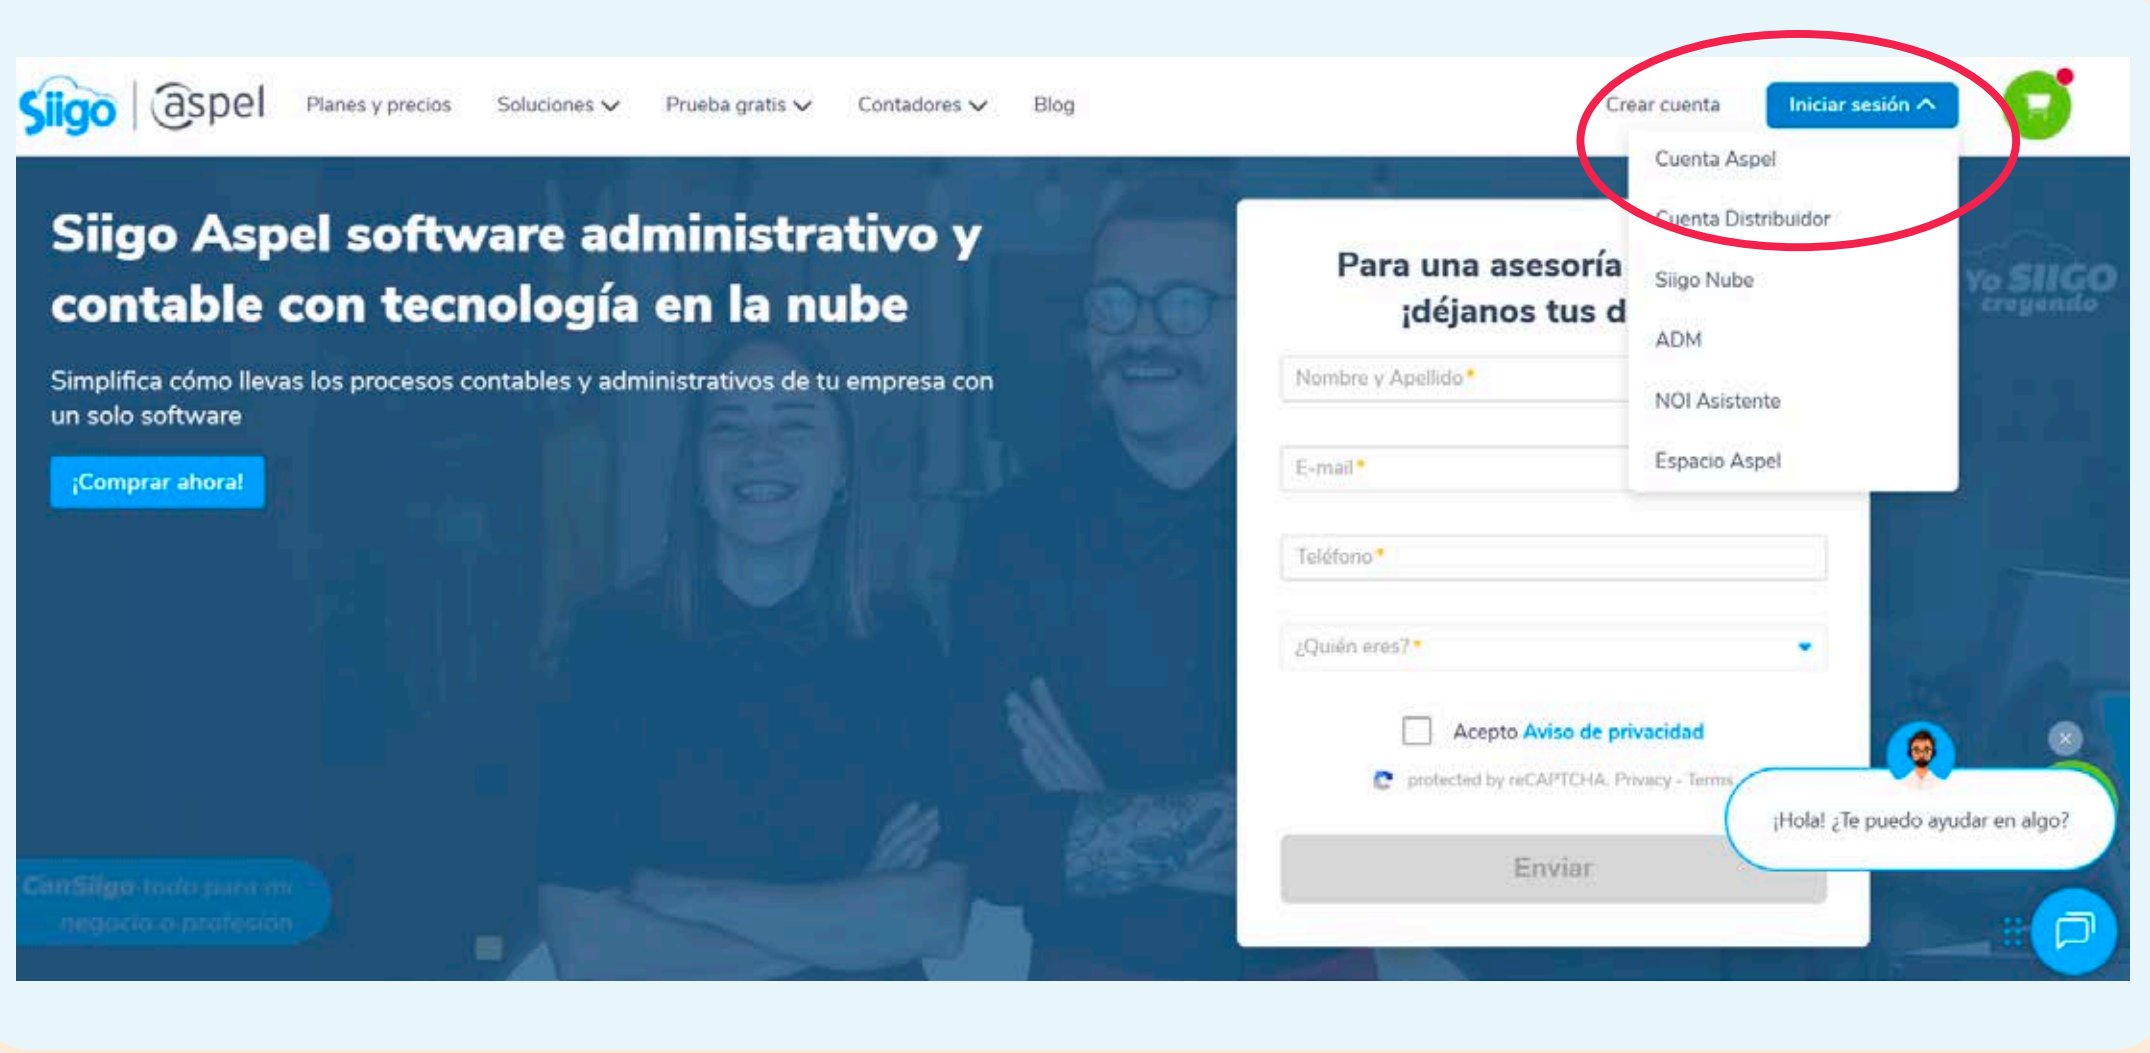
Siigo | aspel

Planes y precios Soluciones Prueba gratis Contadores Blog

Crear cuenta

Iniciar sesión

Cuenta Aspel

Cuenta Distribuidor

Siigo Nube

ADM

NOI Asistente

Espacio Aspel

Siigo Aspel software administrativo y contable con tecnología en la nube

Simplifica cómo llevas los procesos contables y administrativos de tu empresa con un solo software

¡Comprar ahora!

Para una asesoría ¡déjanos tus d

Nombre y Apellido *

E-mail *

Teléfono *

¿Quién eres? *

Acepto Aviso de privacidad

protected by reCAPTCHA. Privacy - Terms

Enviar

Yo SIIGO creyendo

ConSiigo todo para mi negocio o profesión

¡Hola! ¿Te puedo ayudar en algo?